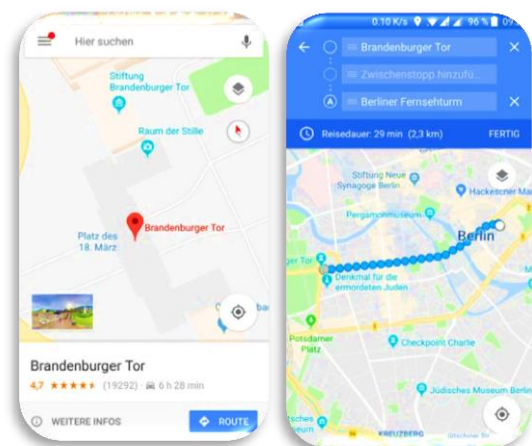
Hier suchen

Stiftung Brandenburger Tor

Raum der Stille

Platz des 18. März

Brandenburger Tor

Brandenburger Tor

4,7 ★★★★★ (19292) 6 h 28 min

WEITERE INFOS

ROUTE

0.10 K/s 96 % 09

Brandenburger Tor

Zwischenstopp hinzufü...

Berliner Fernsehturm

Reisedauer: 29 min (2,3 km)

FERTIG

Stiftung Neue Synagoge Berlin

Hackescher Mar

Pergamonmuseum

Berlin

Denkmal für die ermordeten Juden

Potsdamer Platz

Checkpoint Charlie

Jüdisches Museum Berlin

KREUZBERG